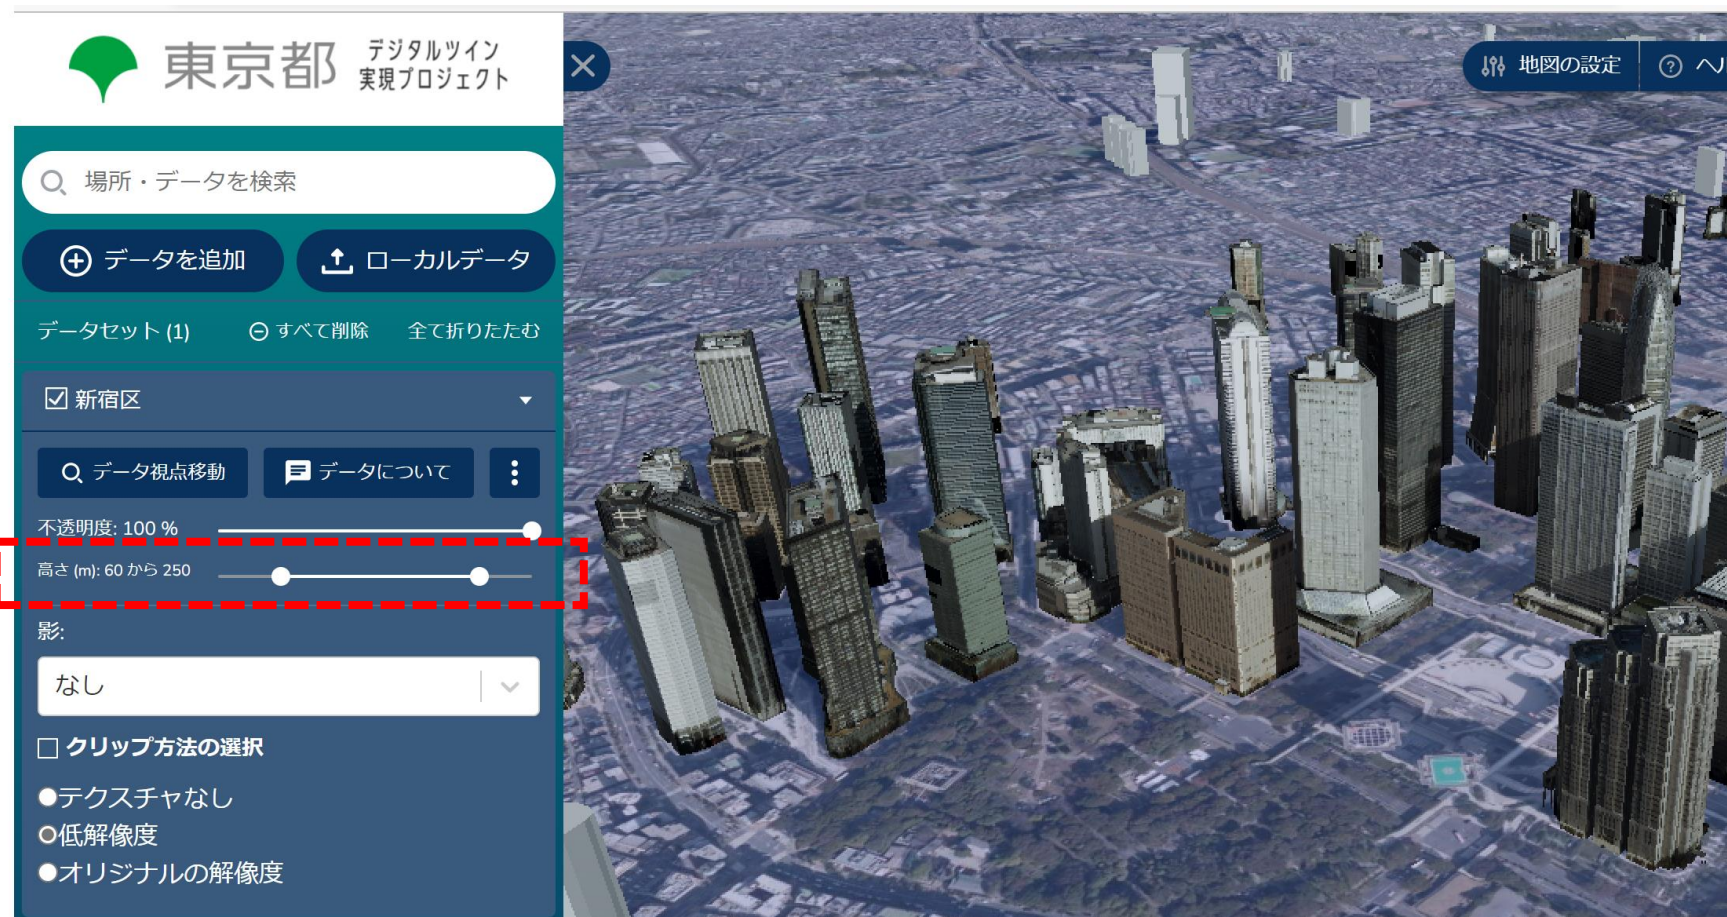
東京都 デジタルツイン 実現プロジェクト

場所・データを検索

データを追加

ローカルデータ

データセット (1)

すべて削除

全て折りたたむ

新宿区

データ視点移動

データについて

不透明度: 100 %

高さ (m): 60 から 250

影:

なし

クリップ方法の選択

テクスチャなし

低解像度

オリジナルの解像度

地図の設定

ヘ